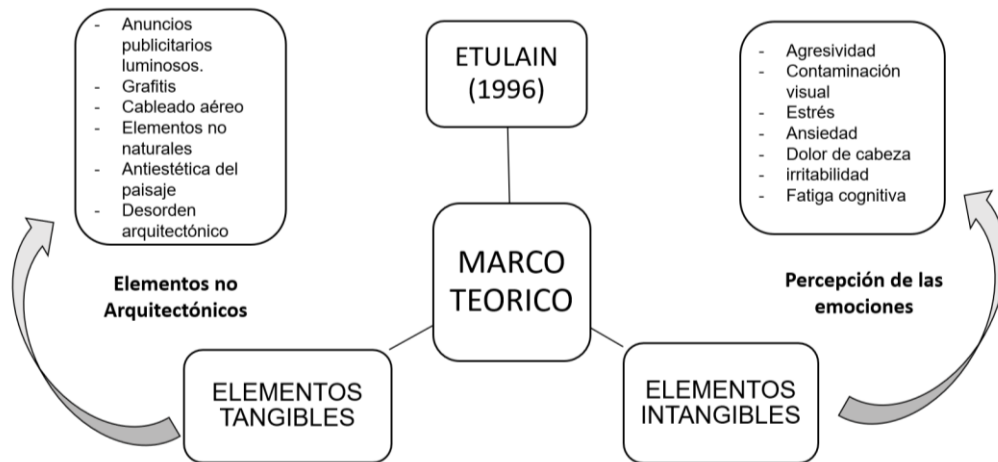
- Anuncios publicitarios luminosos.
- Grafitis
- Cableado aéreo
- Elementos no naturales
- Antiestética del paisaje
- Desorden arquitectónico

ETULAIN (1996)

- Agresividad
- Contaminación visual
- Estrés
- Ansiedad
- Dolor de cabeza
- irritabilidad
- Fatiga cognitiva

Elementos no Arquitectónicos

MARCO TEORICO

Percepción de las emociones

ELEMENTOS TANGIBLES

ELEMENTOS INTANGIBLES